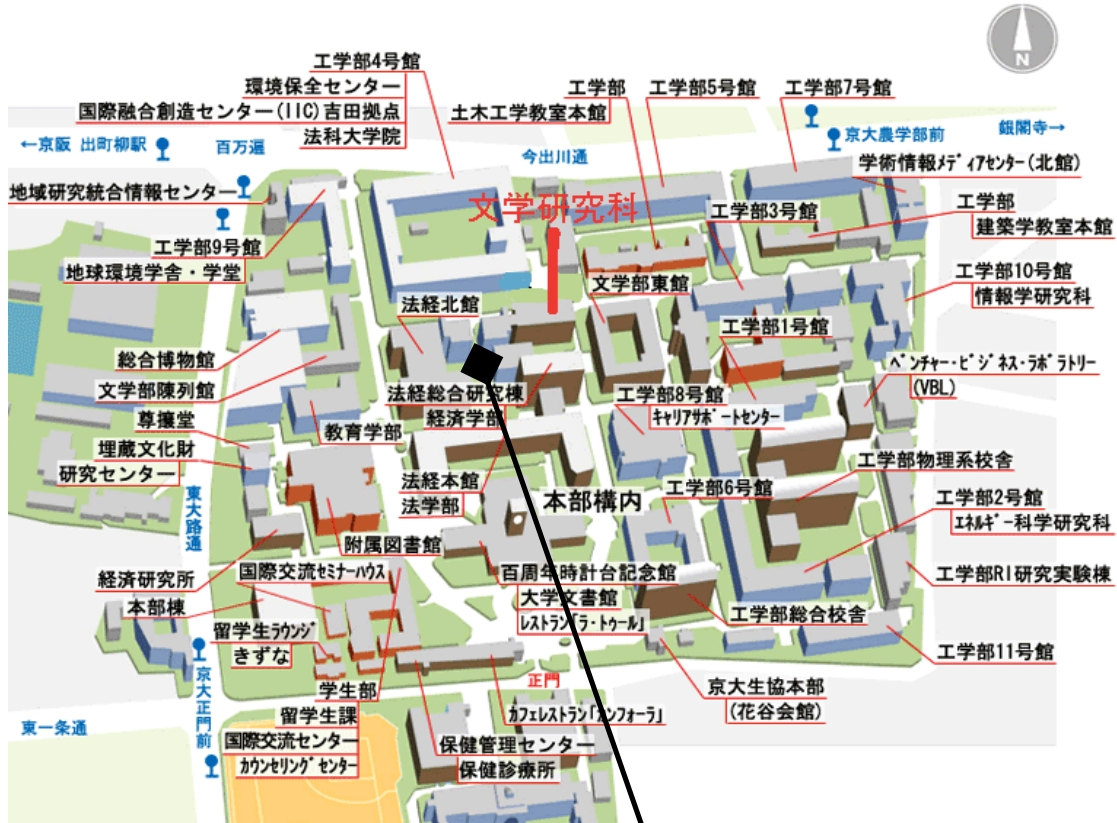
N

工学部4号館
環境保全センター
国際融合創造センター(IIC)吉田拠点
法科大学院

←京阪 出町柳駅
百万遍
今出川通
土木工学教室本館
工学部
工学部5号館
工学部7号館
京大農学部前
銀閣寺→
学術情報メディアセンター(北館)

地域研究統合情報センター
文学研究科
工学部3号館
工学部
建築学教室本館
工学部9号館
地球環境学舎・学堂
文学部東館
工学部10号館
情報学研究科
法経北館
工学部1号館
総合博物館
ベンチャー・ビジネス・ラボラトリー
(VBL)
文学部陳列館
法経総合研究棟
経済学部
工学部8号館
キャリアサポートセンター
尊攘堂
教育学部
埋蔵文化財
研究センター
工学部物理系校舎
東大路通
法経本館
法学部
本部構内
工学部6号館
工学部2号館
エネルギー科学研究科
附属図書館
経済研究所
国際交流セミナーハウス
百周年時計台記念館
工学部RI研究実験棟
本部棟
大学文書館
レストラン「ラ・トゥール」
工学部総合校舎
留学生ラウンジ
きずな
工学部11号館
京大正門前
正門
京大生協本部
(花谷会館)
学生部
東一条通
留学生課
カフェレストラン「カンフォーラ」
国際交流センター
保健管理センター
カウンセリングセンター
保健診療所